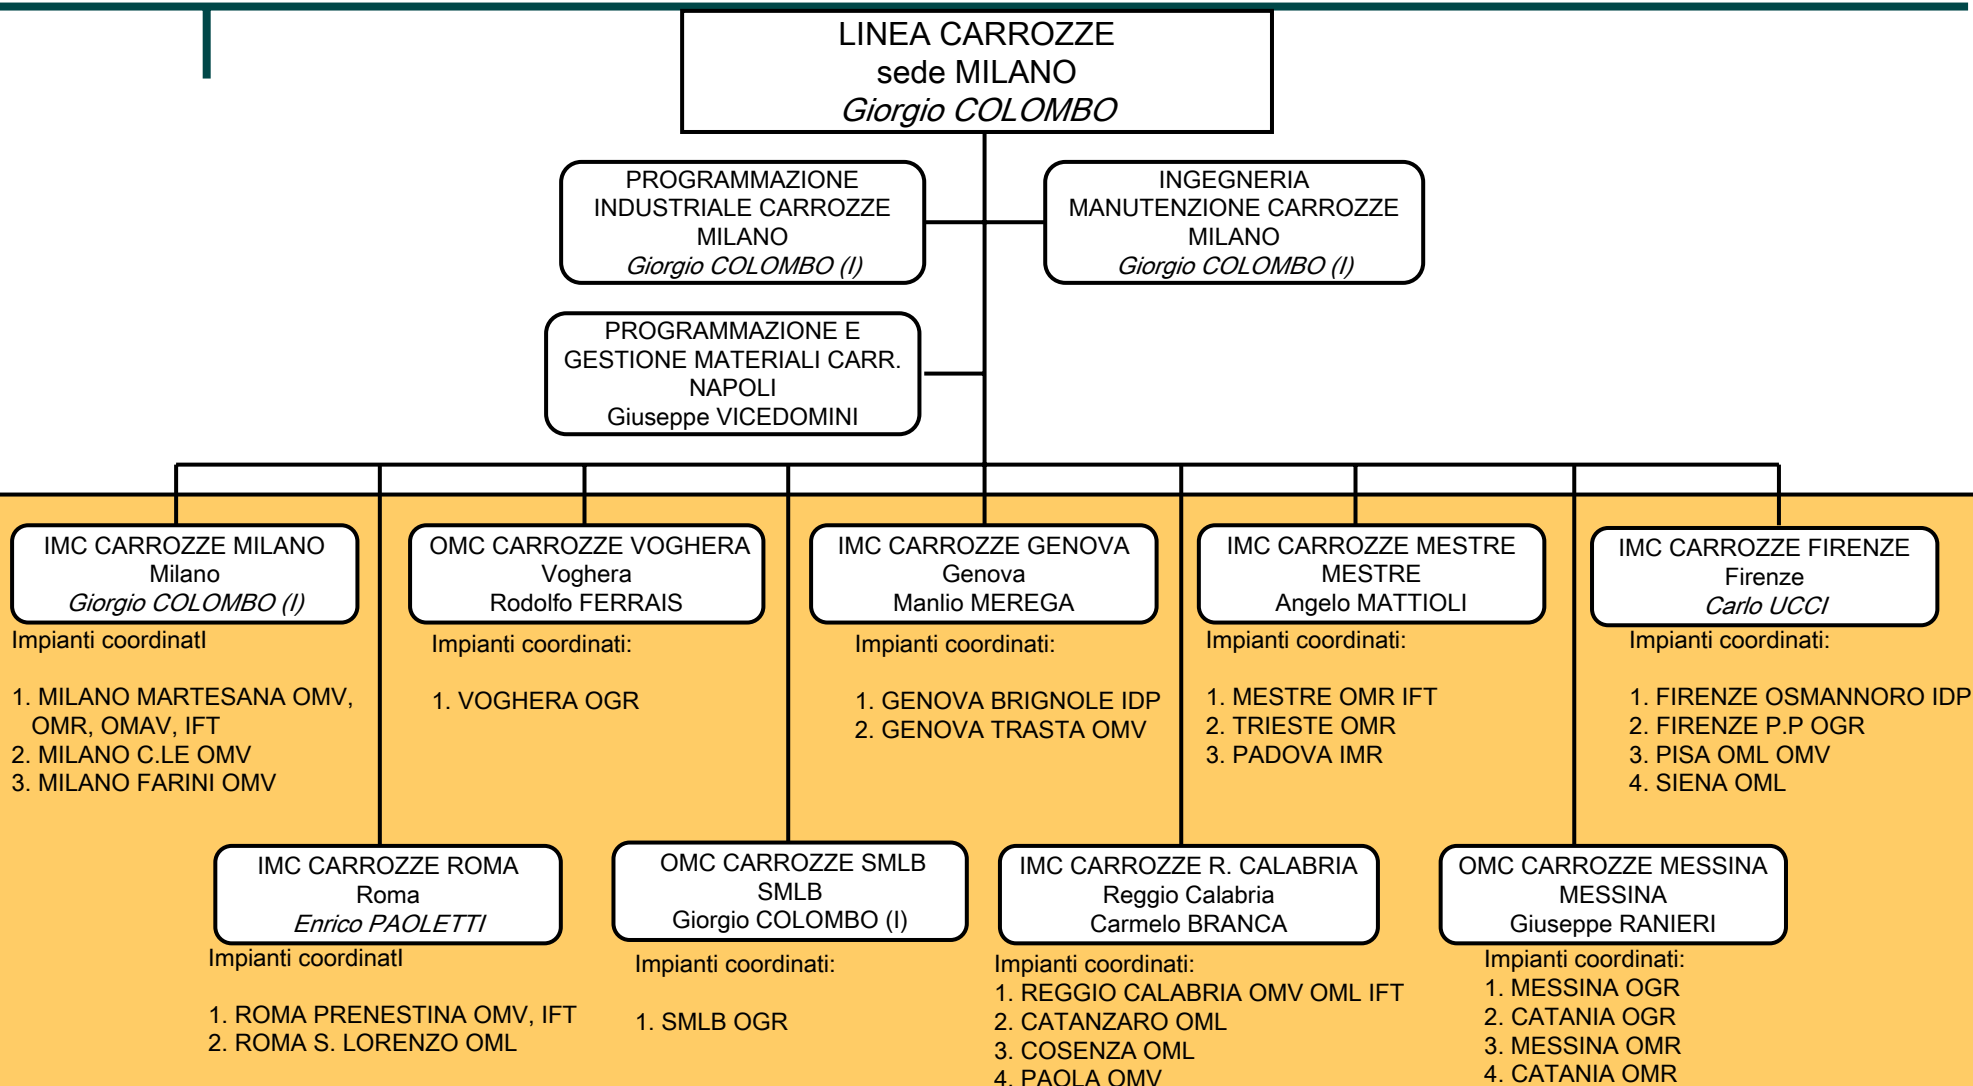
LINEA CARROZZE
sede MILANO
Giorgio COLOMBO

PROGRAMMAZIONE INDUSTRIALE CARROZZE MILANO
Giorgio COLOMBO (I)

INGEGNERIA MANUTENZIONE CARROZZE MILANO
Giorgio COLOMBO (I)

PROGRAMMAZIONE E GESTIONE MATERIALI CARR. NAPOLI
Giuseppe VICEDOMINI

IMC CARROZZE MILANO
Milano
Giorgio COLOMBO (I)
Impianti coordinatI

1. MILANO MARTESANA OMV, OMR, OMAV, IFT
2. MILANO C.LE OMV
3. MILANO FARINI OMV

OMC CARROZZE VOGHERA
Voghera
Rodolfo FERRAIS
Impianti coordinati:

1. VOGHERA OGR

IMC CARROZZE GENOVA
Genova
Manlio MEREGA
Impianti coordinati:

1. GENOVA BRIGNOLE IDP
2. GENOVA TRASTA OMV

IMC CARROZZE MESTRE
MESTRE
Angelo MATTIOLI
Impianti coordinati:

1. MESTRE OMR IFT
2. TRIESTE OMR
3. PADOVA IMR

IMC CARROZZE FIRENZE
Firenze
Carlo UCCI
Impianti coordinati:

1. FIRENZE OSMANNORO IDP
2. FIRENZE P.P OGR
3. PISA OML OMV
4. SIENA OML

IMC CARROZZE ROMA
Roma
Enrico PAOLETTI
Impianti coordinatI

1. ROMA PRENESTINA OMV, IFT
2. ROMA S. LORENZO OML

OMC CARROZZE SMLB
SMLB
Giorgio COLOMBO (I)
Impianti coordinati:

1. SMLB OGR

IMC CARROZZE R. CALABRIA
Reggio Calabria
Carmelo BRANCA
Impianti coordinati:
1. REGGIO CALABRIA OMV OML IFT
2. CATANZARO OML
3. COSENZA OML
4. PAOLA OMV

OMC CARROZZE MESSINA
MESSINA
Giuseppe RANIERI
Impianti coordinati:
1. MESSINA OGR
2. CATANIA OGR
3. MESSINA OMR
4. CATANIA OMR